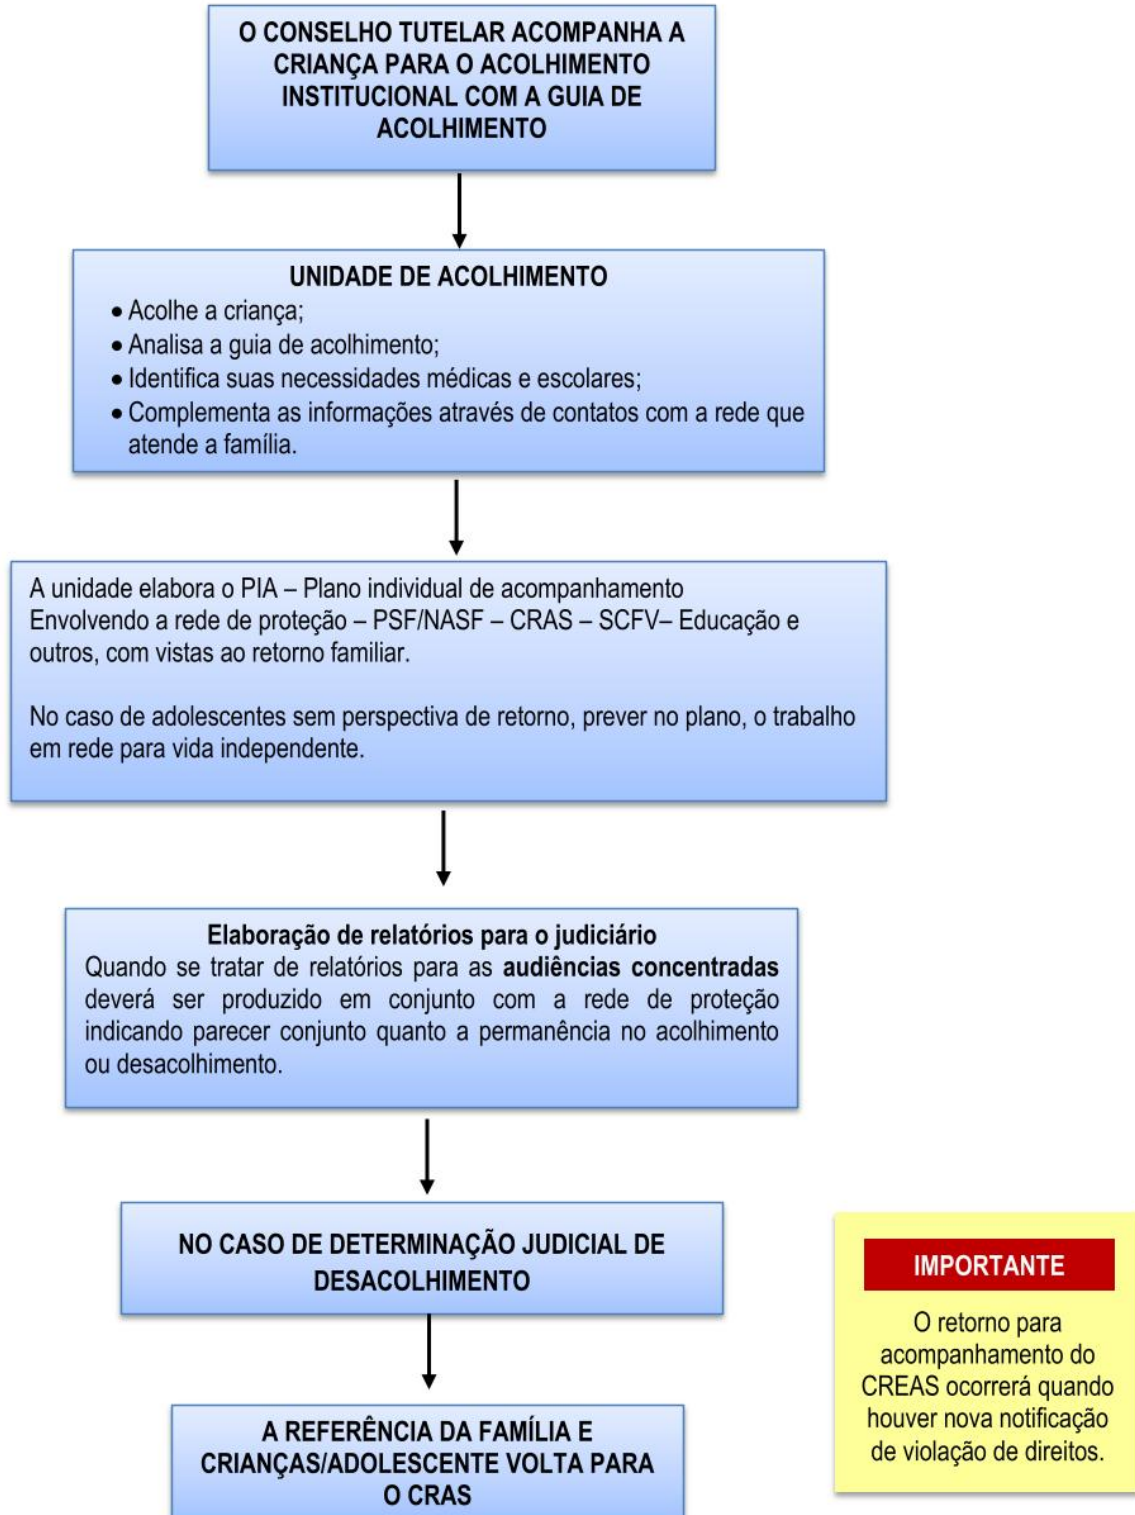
O CONSELHO TUTELAR ACOMPANHA A CRIANÇA PARA O ACOLHIMENTO INSTITUCIONAL COM A GUIA DE ACOLHIMENTO

UNIDADE DE ACOLHIMENTO

- Acolhe a criança;
- Analisa a guia de acolhimento;
- Identifica suas necessidades médicas e escolares;
- Complementa as informações através de contatos com a rede que atende a família.

A unidade elabora o PIA – Plano individual de acompanhamento Envolvendo a rede de proteção – PSF/NASF – CRAS – SCFV– Educação e outros, com vistas ao retorno familiar.

No caso de adolescentes sem perspectiva de retorno, prever no plano, o trabalho em rede para vida independente.

Elaboração de relatórios para o judiciário
Quando se tratar de relatórios para as audiências concentradas deverá ser produzido em conjunto com a rede de proteção indicando parecer conjunto quanto a permanência no acolhimento ou desacolhimento.

NO CASO DE DETERMINAÇÃO JUDICIAL DE DESACOLHIMENTO

A REFERÊNCIA DA FAMÍLIA E CRIANÇAS/ADOLESCENTE VOLTA PARA O CRAS

IMPORTANTE

O retorno para acompanhamento do CREAS ocorrerá quando houver nova notificação de violação de direitos.